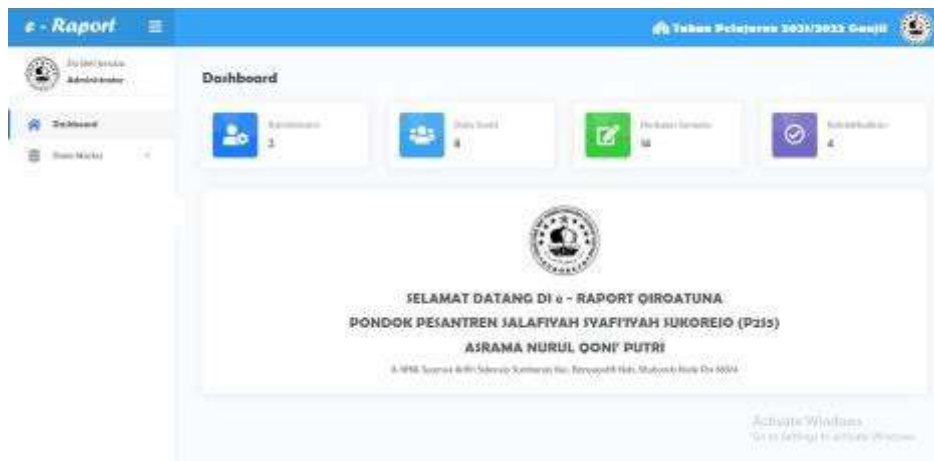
e - Raport

Tahun Pelajaran 2021/2022 Ganjil

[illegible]
Administrator

Dashboard

Data Master

Dashboard

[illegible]
3

Data Santri
8

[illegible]
16

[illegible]
4

SELAMAT DATANG DI e - RAPORT QIROATUNA
PONDOK PESANTREN SALAFIYAH SYAFI'IYAH SUKOREJO (P2S2)
ASRAMA NURUL QONI' PUTRI

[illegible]

Activate Windows
Go to Settings to activate Windows.